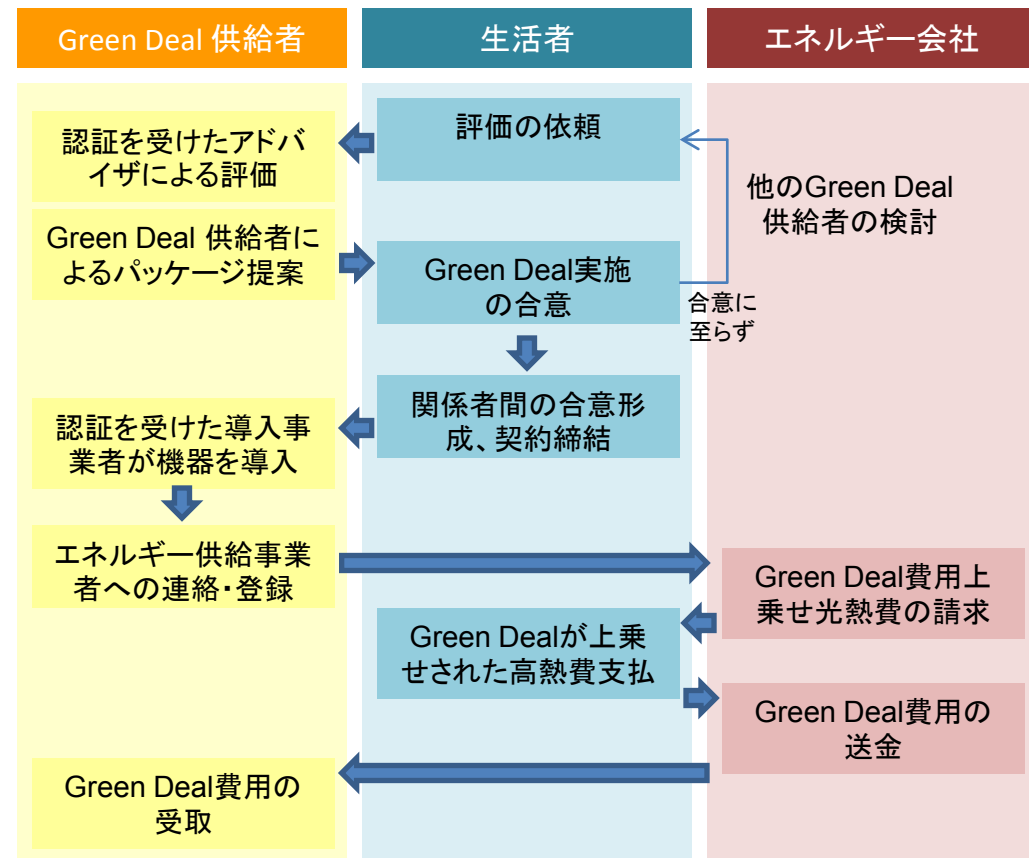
Green Deal 供給者

生活者

エネルギー会社

評価の依頼

認証を受けたアドバイザによる評価

他のGreen Deal供給者の検討

Green Deal 供給者によるパッケージ提案

Green Deal実施の合意

合意に至らず

関係者間の合意形成、契約締結

認証を受けた導入事業者が機器を導入

エネルギー供給事業者への連絡・登録

Green Deal費用上乗せ光熱費の請求

Green Dealが上乗せされた高熱費支払

Green Deal費用の送金

Green Deal費用の受取